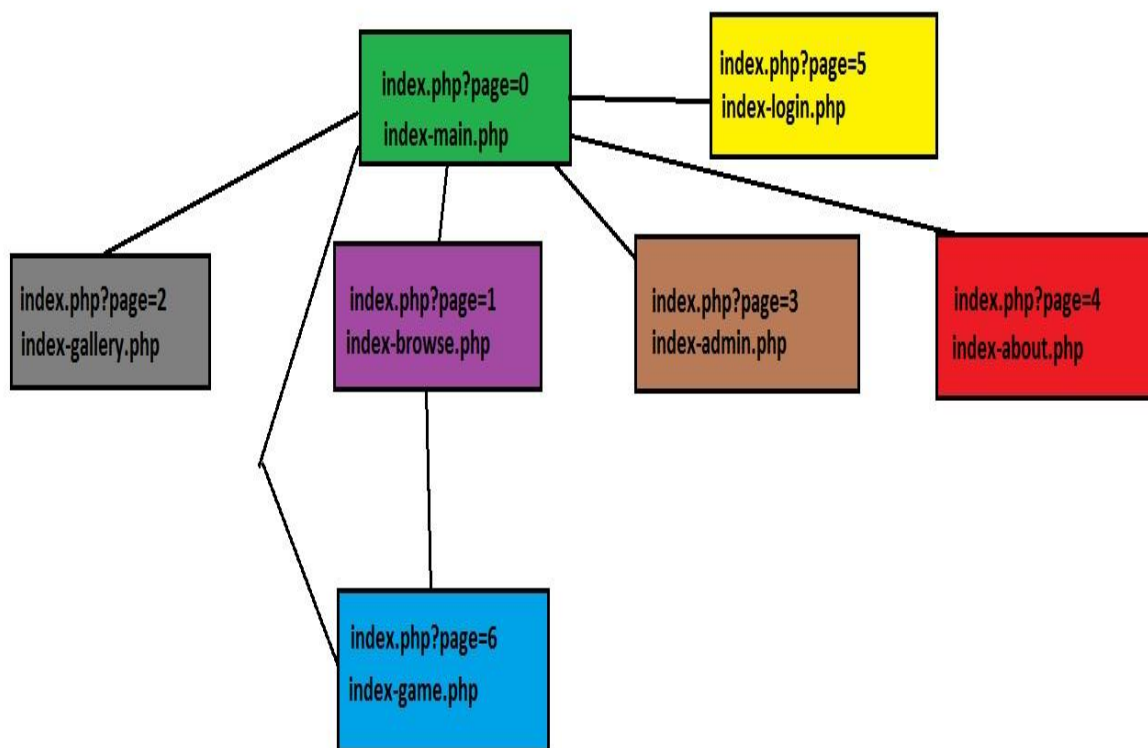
index.php?page=0
index-main.php

index.php?page=5
index-login.php

index.php?page=2
index-gallery.php

index.php?page=1
index-browse.php

index.php?page=3
index-admin.php

index.php?page=4
index-about.php

index.php?page=6
index-game.php